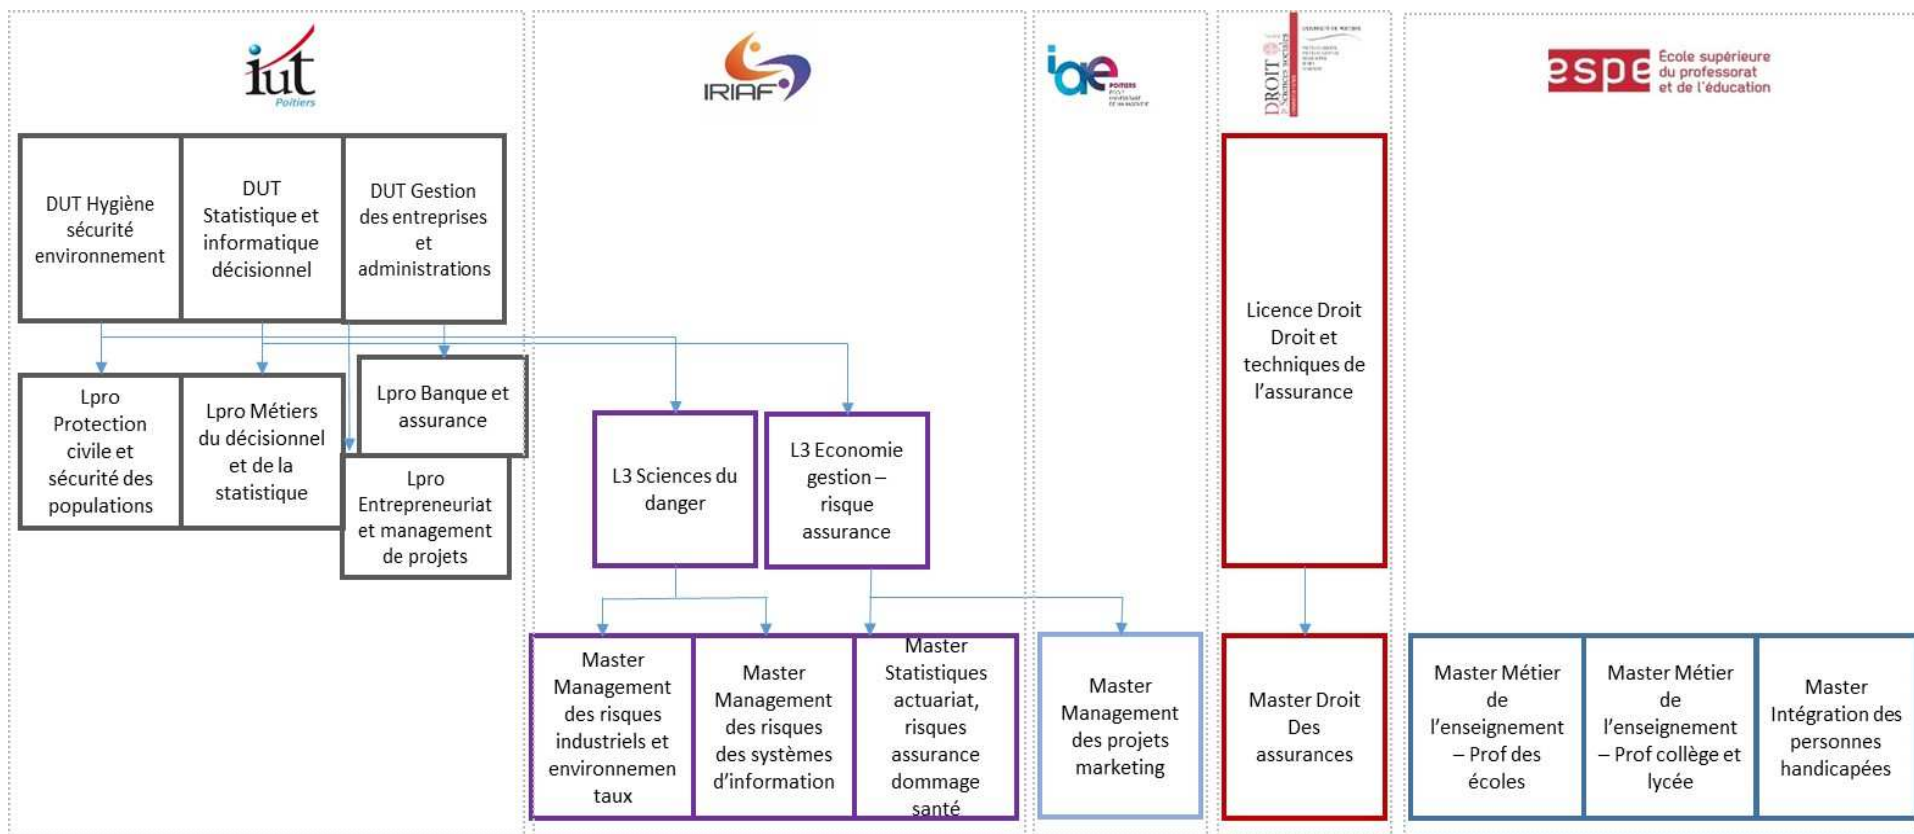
iut
Poitiers

IRIAF

iae POITIERS

DROIT Sciences sociales

espe École supérieure du professorat et de l'éducation

DUT Hygiène sécurité environnement

DUT Statistique et informatique décisionnel

DUT Gestion des entreprises et administrations

Lpro Protection civile et sécurité des populations

Lpro Métiers du décisionnel et de la statistique

Lpro Banque et assurance

Lpro Entrepreneuriat et management de projets

L3 Sciences du danger

L3 Economie gestion – risque assurance

Licence Droit Droit et techniques de l'assurance

Master Management des risques industriels et environnementaux

Master Management des risques des systèmes d'information

Master Statistiques actuariat, risques assurance dommage santé

Master Management des projets marketing

Master Droit Des assurances

Master Métier de l'enseignement – Prof des écoles

Master Métier de l'enseignement – Prof collège et lycée

Master Intégration des personnes handicapées